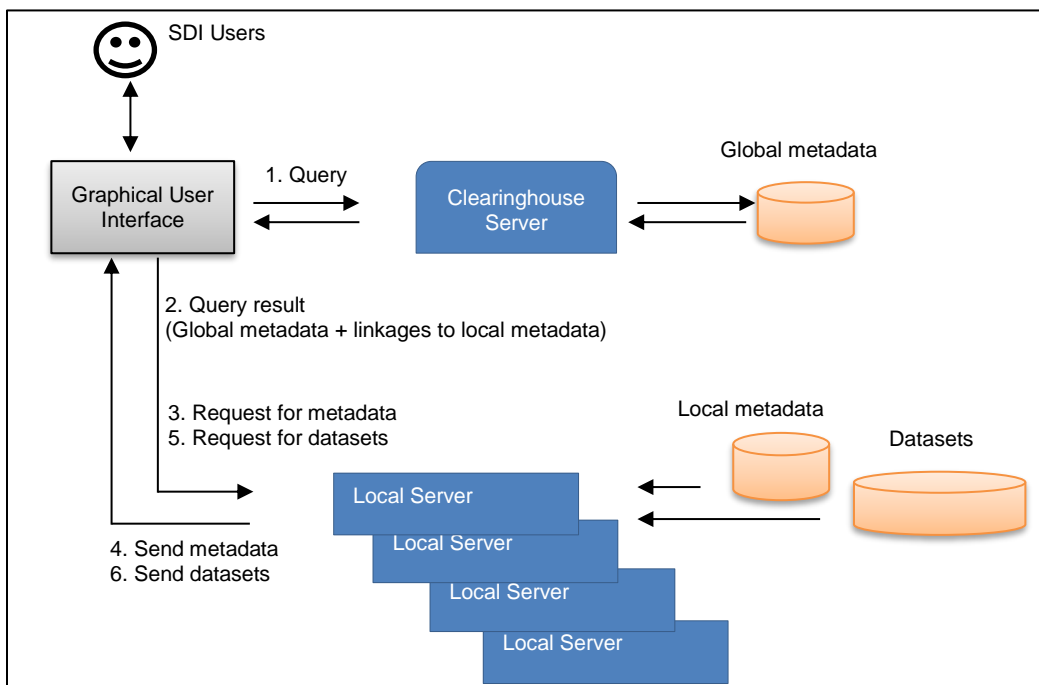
SDI Users

Graphical User Interface

1. Query

Clearinghouse Server

Global metadata

2. Query result
(Global metadata + linkages to local metadata)

3. Request for metadata
5. Request for datasets

Local metadata

Datasets

Local Server

Local Server

Local Server

Local Server

4. Send metadata
6. Send datasets